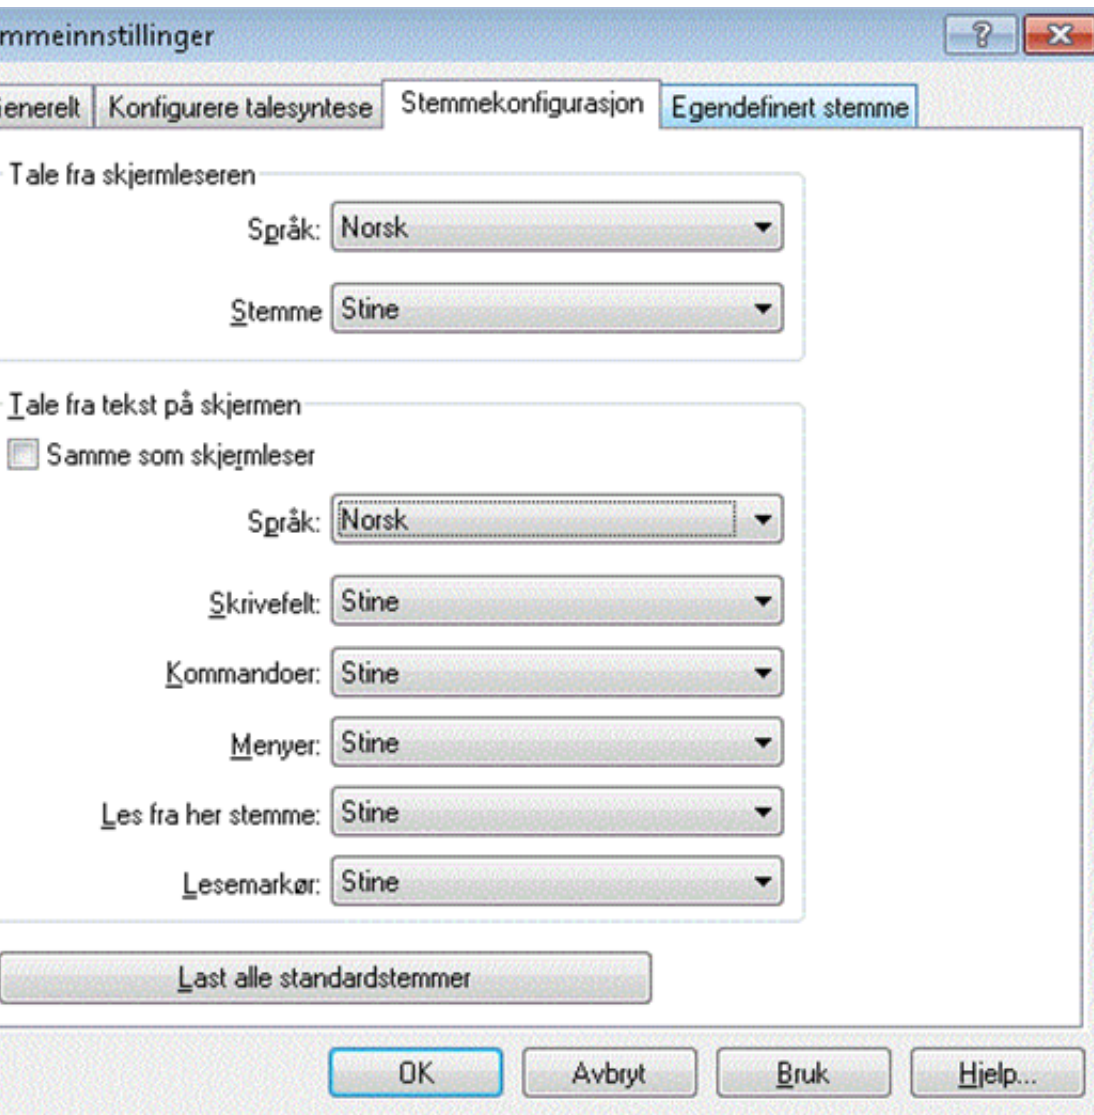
mmeinnstillinger

?

enerelt | Konfigurere talesyntese | Stemmekonfigurasjon | Egendefinert stemme

Tale fra skjermleseren

Språk: Norsk

Stemme Stine

Tale fra tekst på skjermen

Samme som skjermleser

Språk: Norsk

Skrivefelt: Stine

Kommandoer: Stine

Menyer: Stine

Les fra her stemme: Stine

Lesemarkør: Stine

Last alle standardstemmer

OK | Avbryt | Bruk | Hjelp...